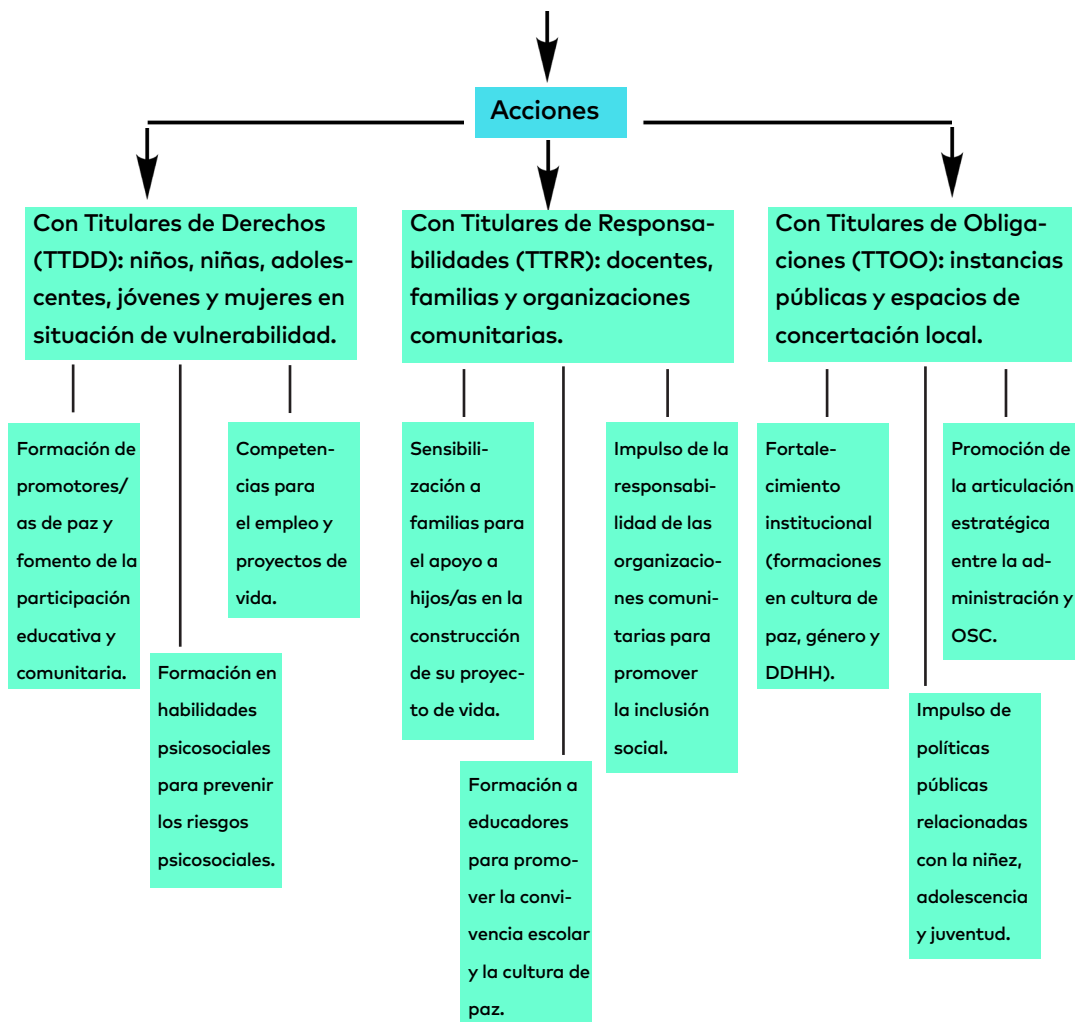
Acciones

Con Titulares de Derechos (TTDD): niños, niñas, adolescentes, jóvenes y mujeres en situación de vulnerabilidad.

Formación de promotores/as de paz y fomento de la participación educativa y comunitaria.

Formación en habilidades psicosociales para prevenir los riesgos psicosociales.

Competencias para el empleo y proyectos de vida.

Con Titulares de Responsabilidades (TTRR): docentes, familias y organizaciones comunitarias.

Sensibilización a familias para el apoyo a hijos/as en la construcción de su proyecto de vida.

Formación a educadores para promover la convivencia escolar y la cultura de paz.

Impulso de la responsabilidad de las organizaciones comunitarias para promover la inclusión social.

Con Titulares de Obligaciones (TTOO): instancias públicas y espacios de concertación local.

Fortalecimiento institucional (formaciones en cultura de paz, género y DDHH).

Impulso de políticas públicas relacionadas con la niñez, adolescencia y juventud.

Promoción de la articulación estratégica entre la administración y OSC.